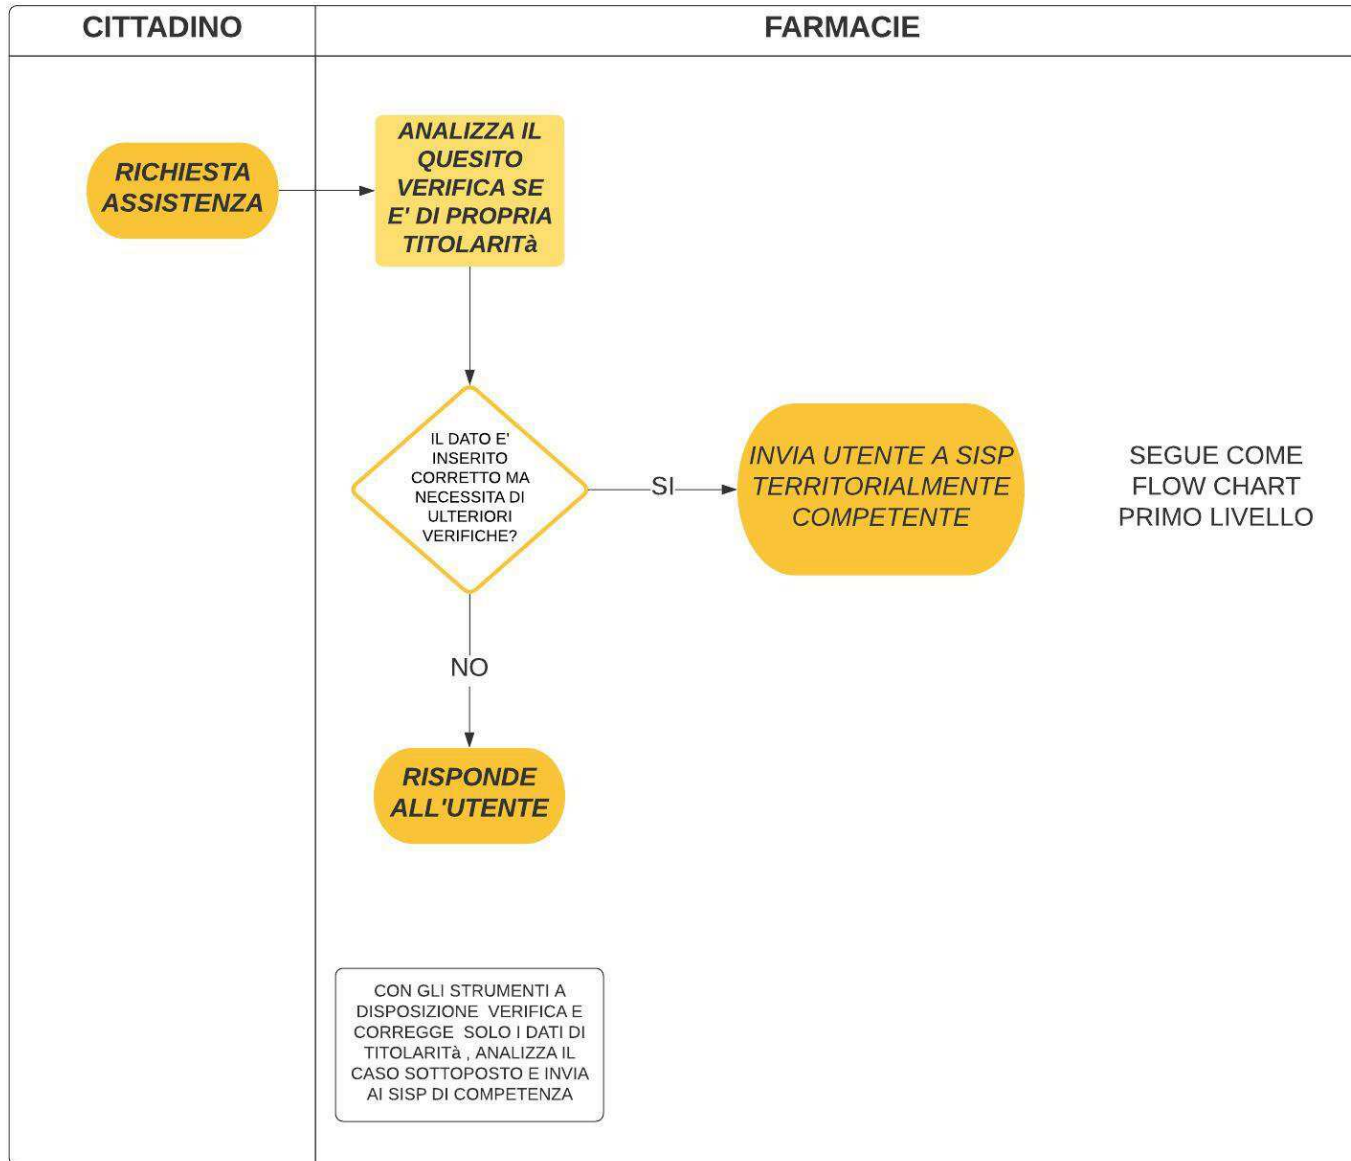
CITTADINO

FARMACIE

RICHIESTA ASSISTENZA

ANALIZZA IL QUESITO VERIFICA SE E' DI PROPRIA TITOLARITà

IL DATO E' INSERITO CORRETTO MA NECESSITA DI ULTERIORI VERIFICHE?

SI

INVIA UTENTE A SISP TERRITORIALMENTE COMPETENTE

SEGUE COME FLOW CHART PRIMO LIVELLO

NO

RISPONDE ALL'UTENTE

CON GLI STRUMENTI A DISPOSIZIONE VERIFICA E CORREGGE SOLO I DATI DI TITOLARITà , ANALIZZA IL CASO SOTTOPOSTO E INVIA AI SISP DI COMPETENZA